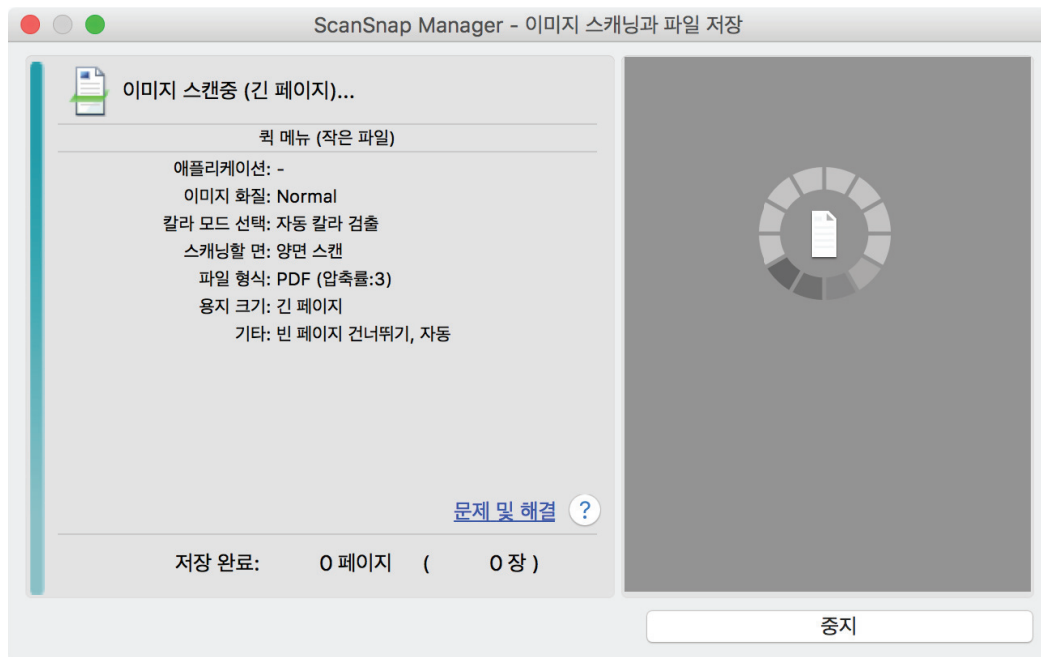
ScanSnap Manager - 이미지 스캐닝과 파일 저장

이미지 스캔중 (긴 페이지)...

퀵 메뉴 (작은 파일)

애플리케이션: -
이미지 화질: Normal
칼라 모드 선택: 자동 칼라 검출
스캐닝할 면: 양면 스캔
파일 형식: PDF (압축률:3)
용지 크기: 긴 페이지
기타: 빈 페이지 건너뛰기, 자동

문제 및 해결 ?

저장 완료: 0 페이지 ( 0 장 )

중지